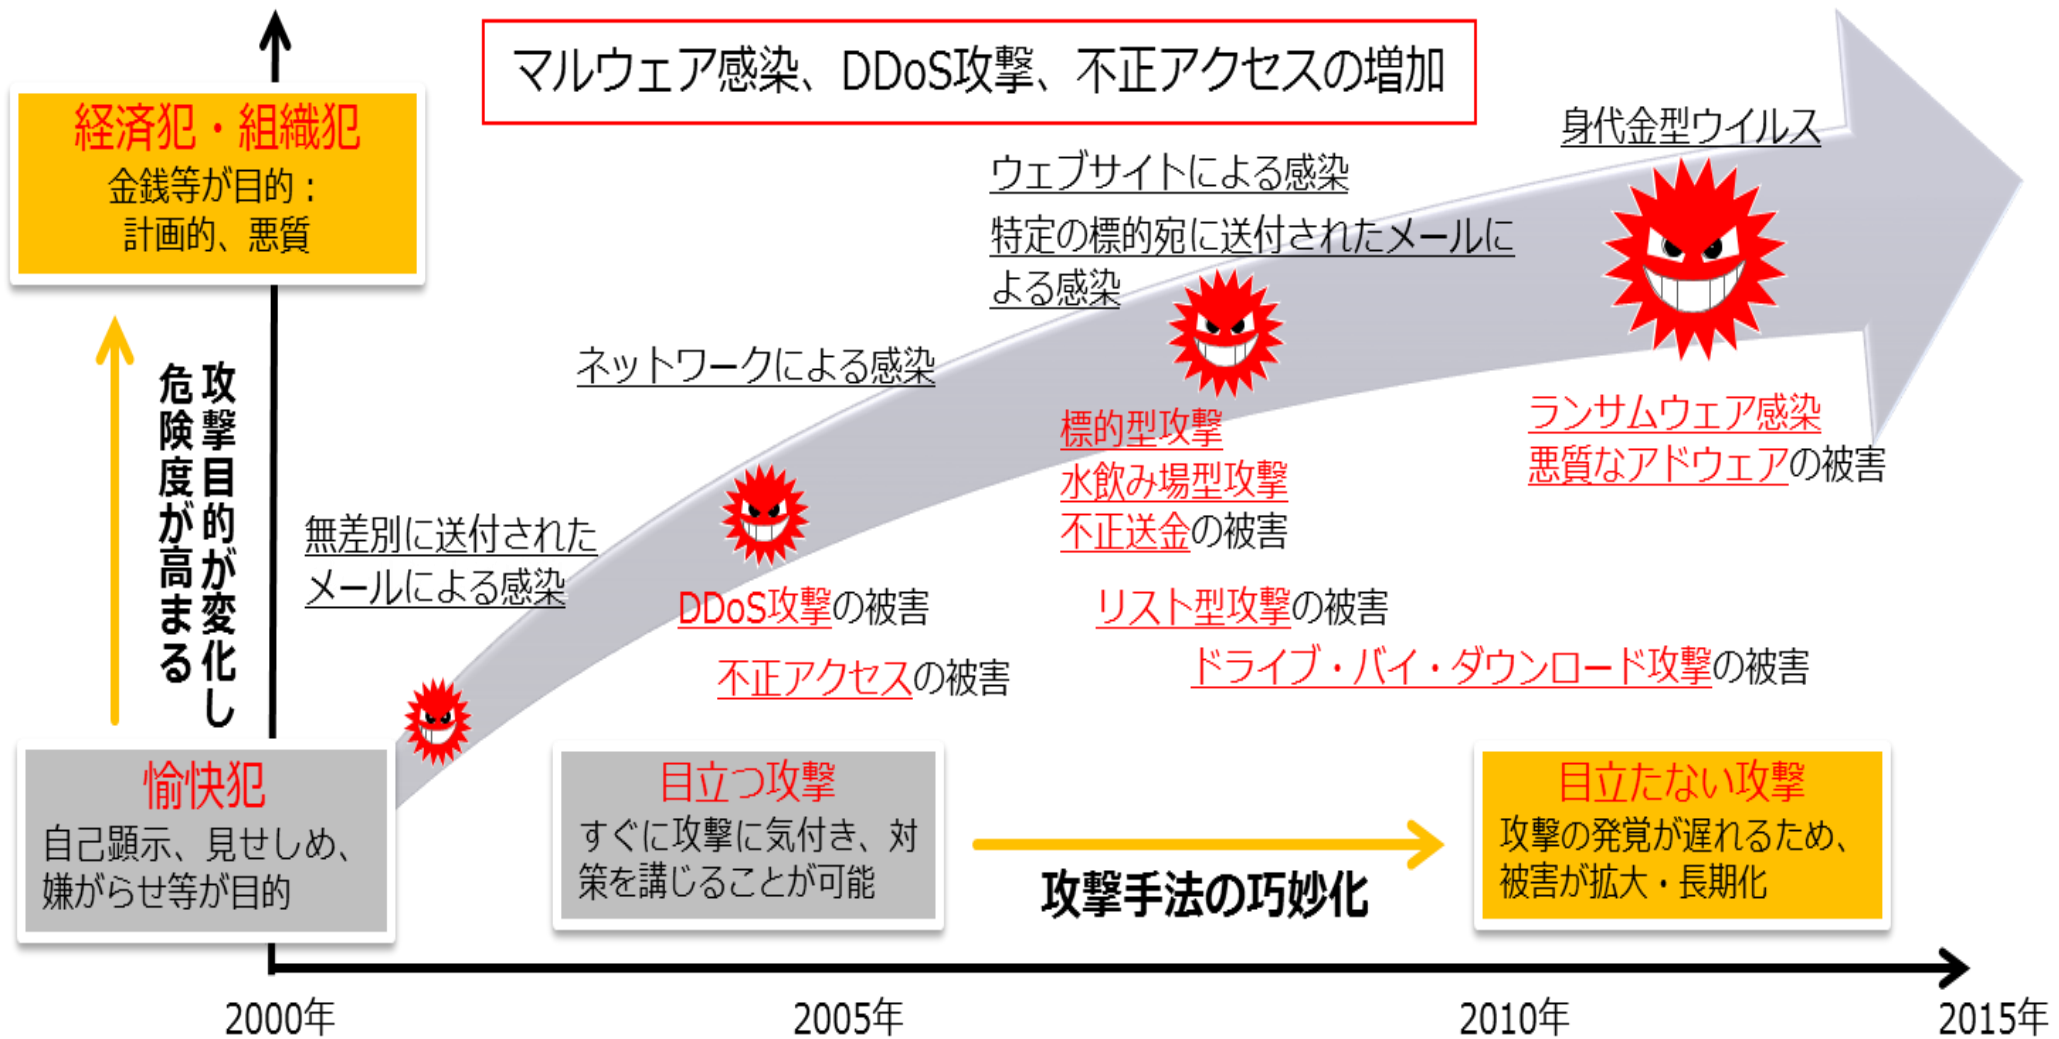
マルウェア感染、DDoS攻撃、不正アクセスの増加

経済犯・組織犯
金銭等が目的：
計画的、悪質

攻撃目的が変化し
危険度が高まる

身代金型ウイルス

ウェブサイトによる感染

特定の標的宛に送付されたメールによる感染

ネットワークによる感染

標的型攻撃
水飲み場型攻撃
不正送金の被害

ランサムウェア感染
悪質なアドウェアの被害

無差別に送付されたメールによる感染

DDoS攻撃の被害

リスト型攻撃の被害

不正アクセスの被害

ドライブ・バイ・ダウンロード攻撃の被害

愉快犯
自己顕示、見せしめ、嫌がらせ等が目的

目立つ攻撃
すぐに攻撃に気付き、対策を講じることが可能

攻撃手法の巧妙化

目立たない攻撃
攻撃の発覚が遅れるため、被害が拡大・長期化

2000年
2005年
2010年
2015年